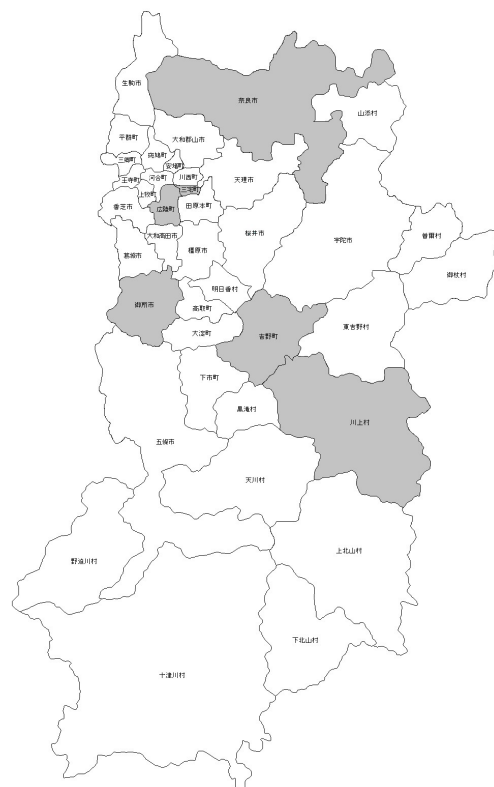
生駒市
奈良市
山添村
平群町
大和郡山市
三郷町
斑鳩町
安堵町
王寺町
河合町
川西町
三宅町
天理市
上牧町
香芝市
広陵町
田原本町
大和高田市
葛城市
橿原市
桜井市
宇陀市
曽爾村
御杖村
明日香村
御所市
高取町
吉野町
東吉野村
大淀町
下市町
黒滝村
川上村
五條市
天川村
野迫川村
上北山村
下北山村
十津川村